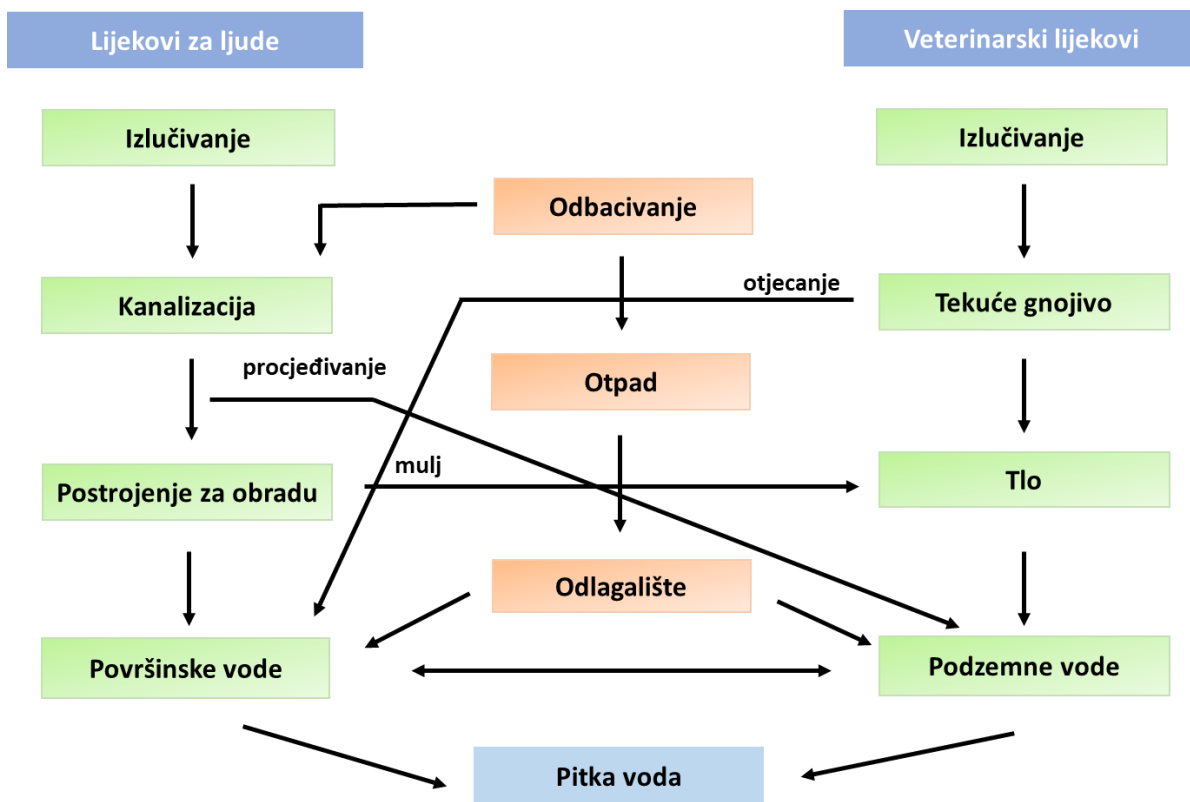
Lijekovi za ljude

Veterinarski lijekovi

Izlučivanje

Izlučivanje

Odbacivanje

Kanalizacija

otjecanje

Tekuće gnojivo

procjeđivanje

Otpad

mulj

Postrojenje za obradu

Tlo

Odlagalište

Površinske vode

Podzemne vode

Pitka voda